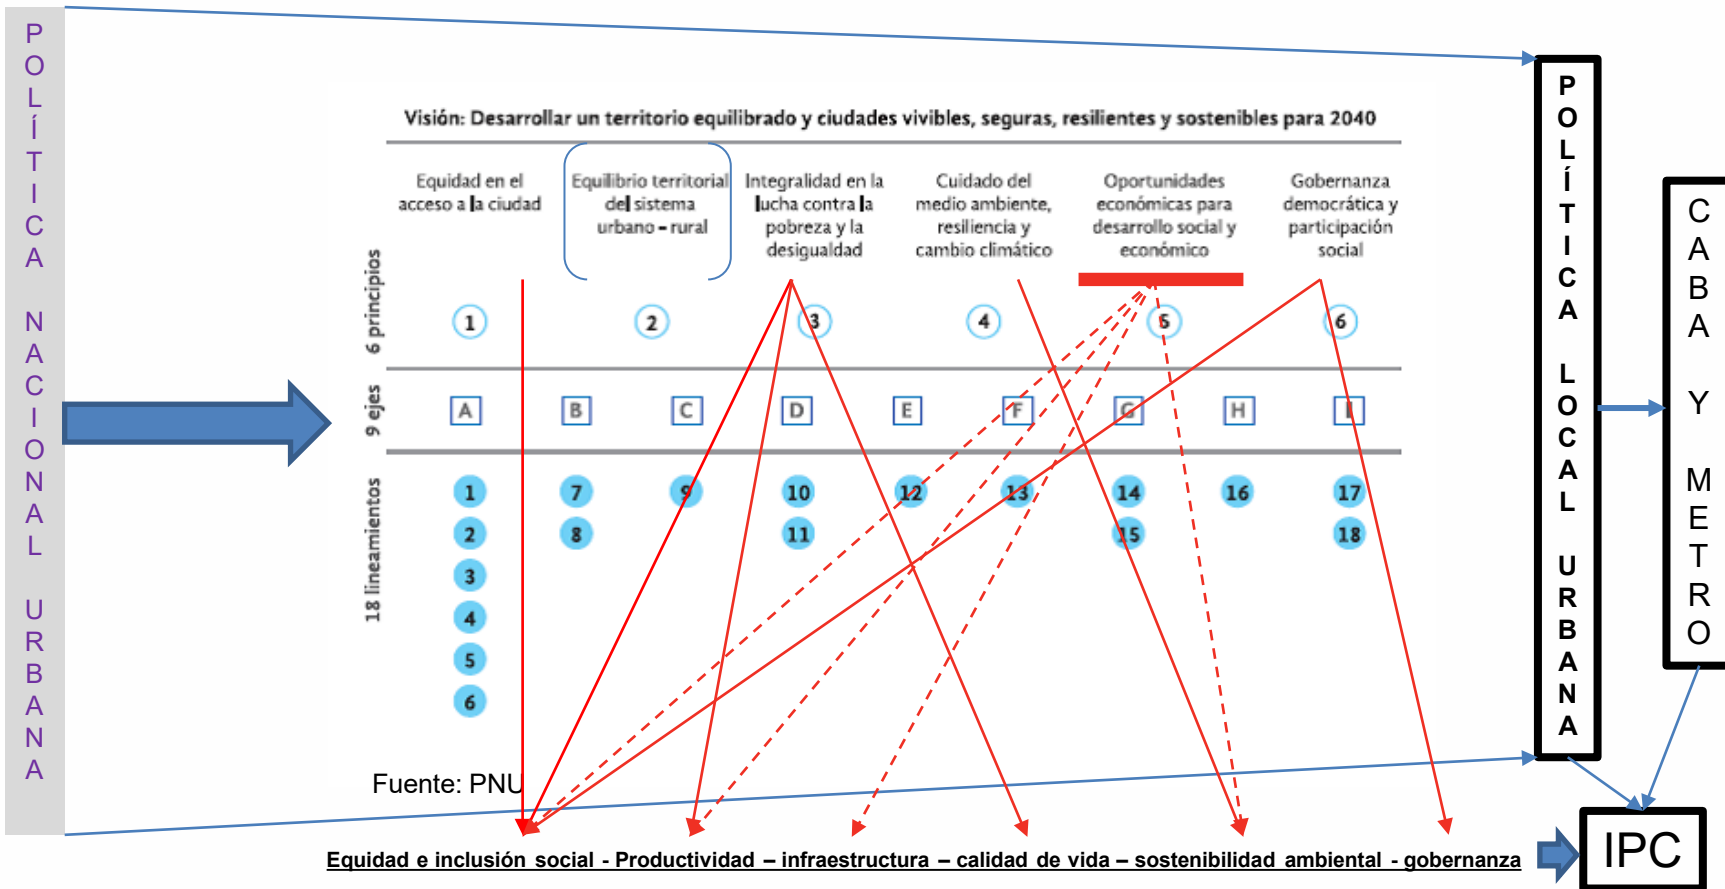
POLÍTICA NACIONAL URBANA

Visión: Desarrollar un territorio equilibrado y ciudades vivibles, seguras, resilientes y sostenibles para 2040

Equidad en el acceso a la ciudad

Equilibrio territorial del sistema urbano - rural

Integralidad en la lucha contra la pobreza y la desigualdad

Cuidado del medio ambiente, resiliencia y cambio climático

Oportunidades económicas para desarrollo social y económico

Gobernanza democrática y participación social

6 principios

1 2 3 4 5 6

9 ejes

A B C D E F G H I

18 lineamientos

1 2 3 4 5 6 7 8 9 10 11 12 13 14 15 16 17 18

Fuente: PNU

POLÍTICA LOCAL URBANA

CABA Y METRO

IPC

Equidad e inclusión social - Productividad – infraestructura – calidad de vida – sostenibilidad ambiental - gobernanza